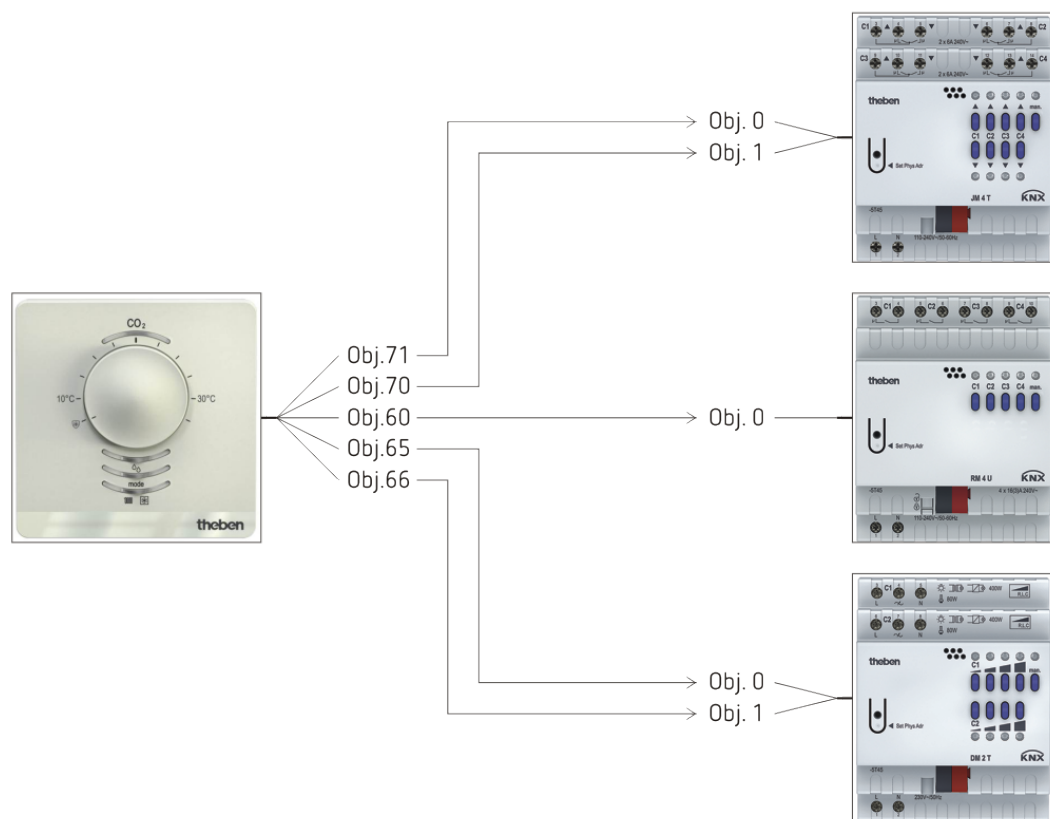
$CO_2$
10°C
30°C
mode
theben

Obj.71
Obj.70
Obj.60
Obj.65
Obj.66

Obj. 0
Obj. 1
Obj. 0
Obj. 0
Obj. 1

C1
C2
C3
C4
theben
C1 C2 C3 C4
man.
Set Phys Adr
JM 4 T
KNX

C1 C2 C3 C4
theben
C1 C2 C3 C4 man.
Set Phys Adr
RM 4 U
KNX

C1
C2
theben
C1
man.
C2
Set Phys Adr
DM 2 T
KNX